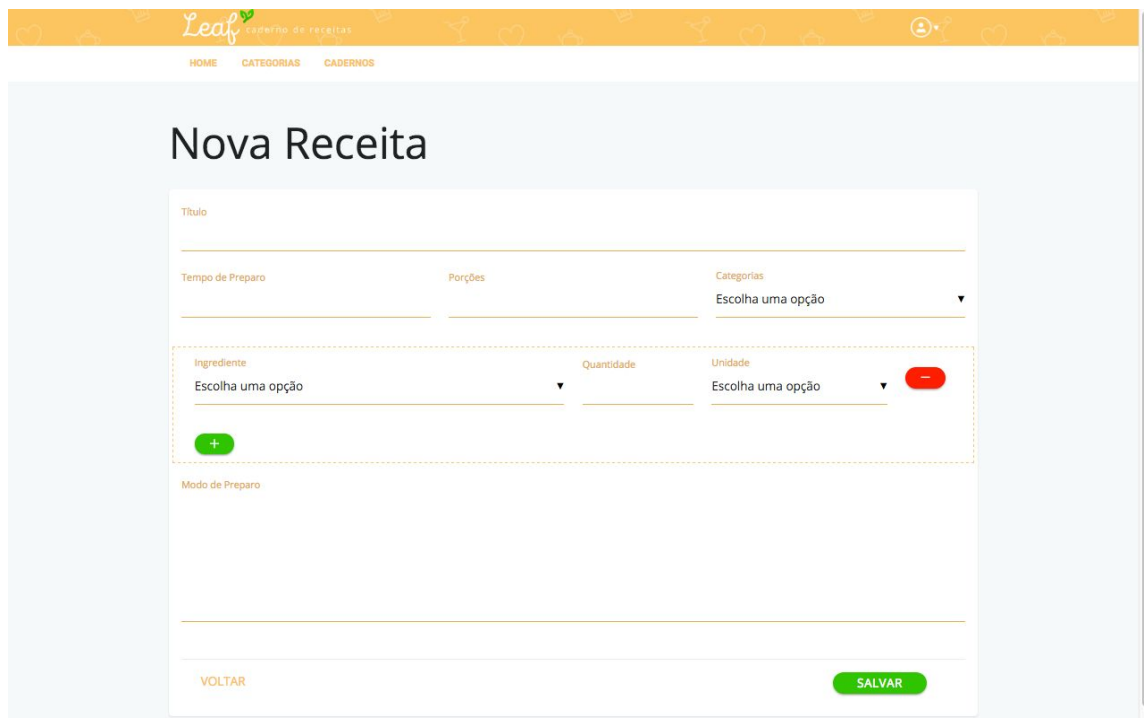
Leaf caderno de receitas

HOME CATEGORIAS CADERNOS

Nova Receita

Título

Tempo de Preparo

Porções

Categorias
Escolha uma opção ▼

Ingrediente
Escolha uma opção ▼

Quantidade

Unidade
Escolha uma opção ▼

−

+

Modo de Preparo

VOLTAR

SALVAR